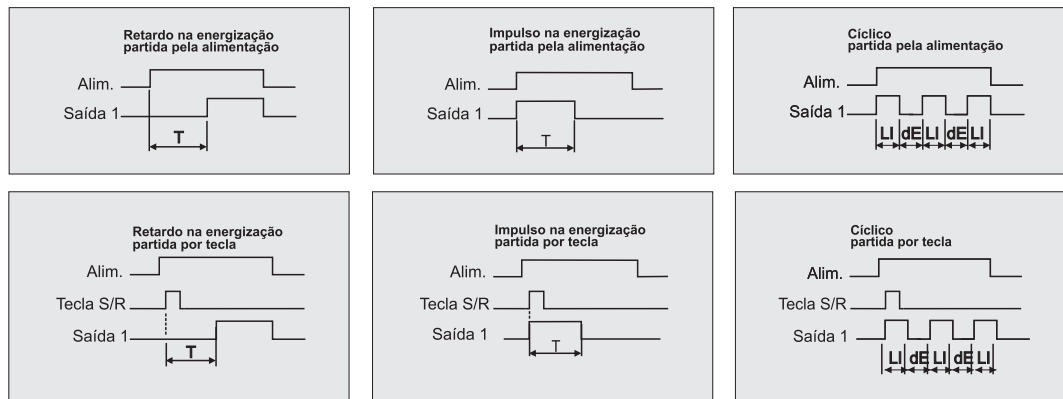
Retardo na energização partida pela alimentação

Alim.

Saída 1

T

Impulso na energização partida pela alimentação

Alim.

Saída 1

T

Cíclico partida pela alimentação

Alim.

Saída 1

LI dE LI dE LI

Retardo na energização partida por tecla

Alim.

Tecla S/R

Saída 1

T

Impulso na energização partida por tecla

Alim.

Tecla S/R

Saída 1

T

Cíclico partida por tecla

Alim.

Tecla S/R

Saída 1

LI dE LI dE LI